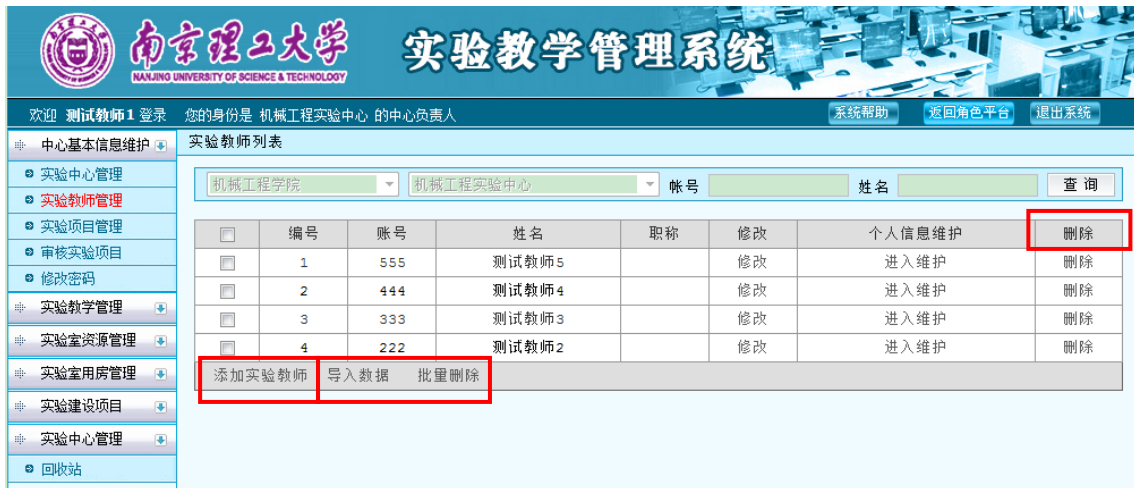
南京理工大学
NANJING UNIVERSITY OF SCIENCE & TECHNOLOGY
实验教学管理系统

欢迎 测试教师1 登录 您的身份是 机械工程实验中心 的中心负责人
系统帮助 返回角色平台 退出系统

中心基本信息维护
实验中心管理
实验教师管理
实验项目管理
审核实验项目
修改密码
实验教学管理
实验室资源管理
实验室用房管理
实验建设项目
实验中心管理
回收站

实验教师列表

机械工程学院 机械工程实验中心 帐号 姓名 查询

| | 编号 | 账号 | 姓名 | 职称 | 修改 | 个人信息维护 | 删除 |
|---|---|---|---|---|---|---|---|
| | 1 | 555 | 测试教师5 | | 修改 | 进入维护 | 删除 |
| | 2 | 444 | 测试教师4 | | 修改 | 进入维护 | 删除 |
| | 3 | 333 | 测试教师3 | | 修改 | 进入维护 | 删除 |
| | 4 | 222 | 测试教师2 | | 修改 | 进入维护 | 删除 |

添加实验教师 导入数据 批量删除